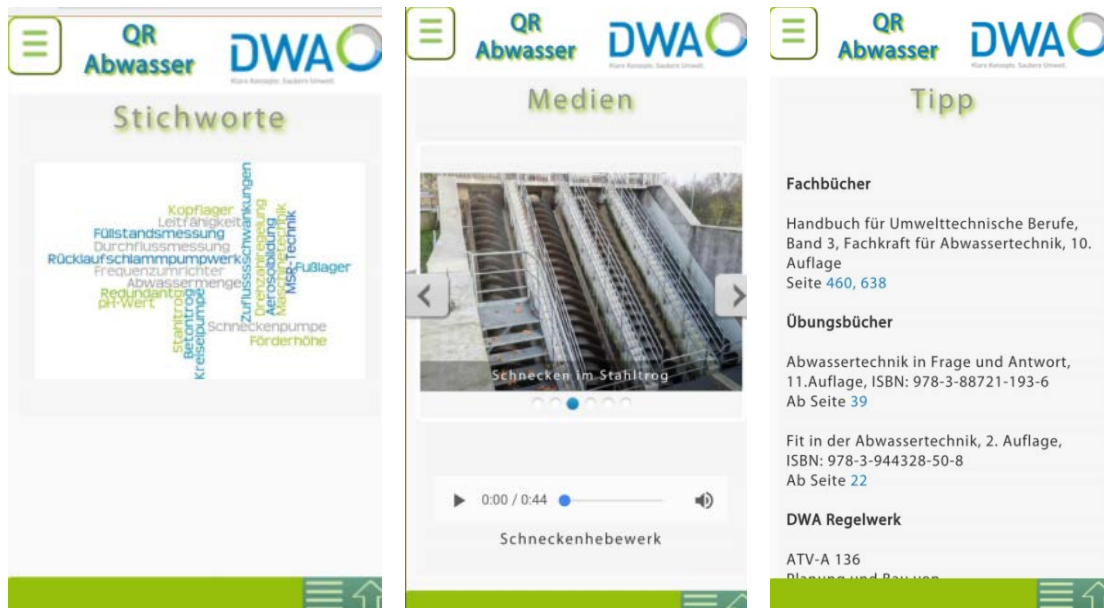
QR Abwasser

DWA

Stichworte

Kopflager
Leitfähigkeit
Füllstandsmessung
Durchflussmessung
Rücklaufschlammpumpwerk
Frequenzumrichter
Abwassermenge
Redundantantrieb
pH-Wert
Stahltrog
Betontrog
Kreiselpumpe
Schneckenpumpe
Förderhöhe
Zuflussschwankungen
Drehzahlregelung
Aerosolbildung
Maschinentechnik
MSR-Technik
Fußlager

QR Abwasser

DWA

Medien

Schnecken im Stahltrog

0:00 / 0:44

Schneckenhebewerk

QR Abwasser

DWA
Klare Konzepte. Sauberе Umwelt.

Tipp

Fachbücher

Handbuch für Umwelttechnische Berufe, Band 3, Fachkraft für Abwassertechnik, 10. Auflage
Seite 460, 638

Übungsbücher

Abwassertechnik in Frage und Antwort, 11.Auflage, ISBN: 978-3-88721-193-6
Ab Seite 39

Fit in der Abwassertechnik, 2. Auflage, ISBN: 978-3-944328-50-8
Ab Seite 22

DWA Regelwerk

ATV-A 136
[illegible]